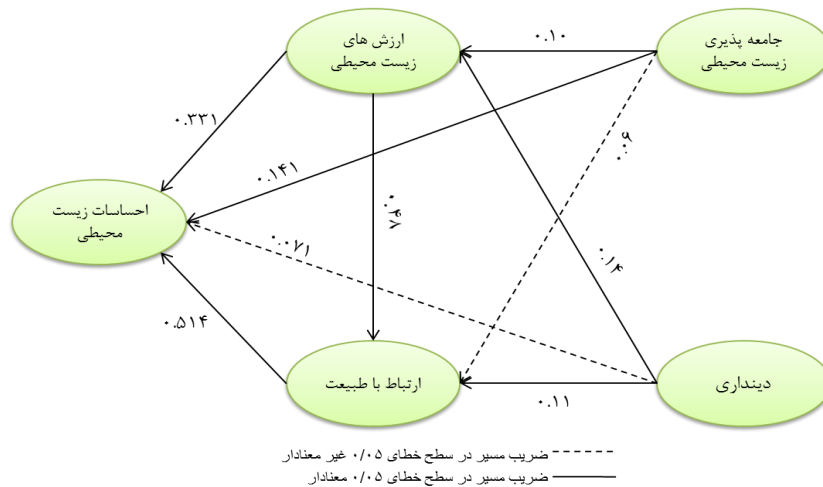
ارزش های زیست محیطی

جامعه پذیری زیست محیطی

احساسات زیست محیطی

ارتباط با طبیعت

دینداری

۰.۱۰

۰.۳۳۱

۰.۱۴۱

۰.۰۶

۰.۴۲

۰.۰۷۱

۰.۱۴

۰.۵۱۴

۰.۱۱

ضریب مسیر در سطح خطای ۰/۰۵ غیر معنادار

ضریب مسیر در سطح خطای ۰/۰۵ معنادار